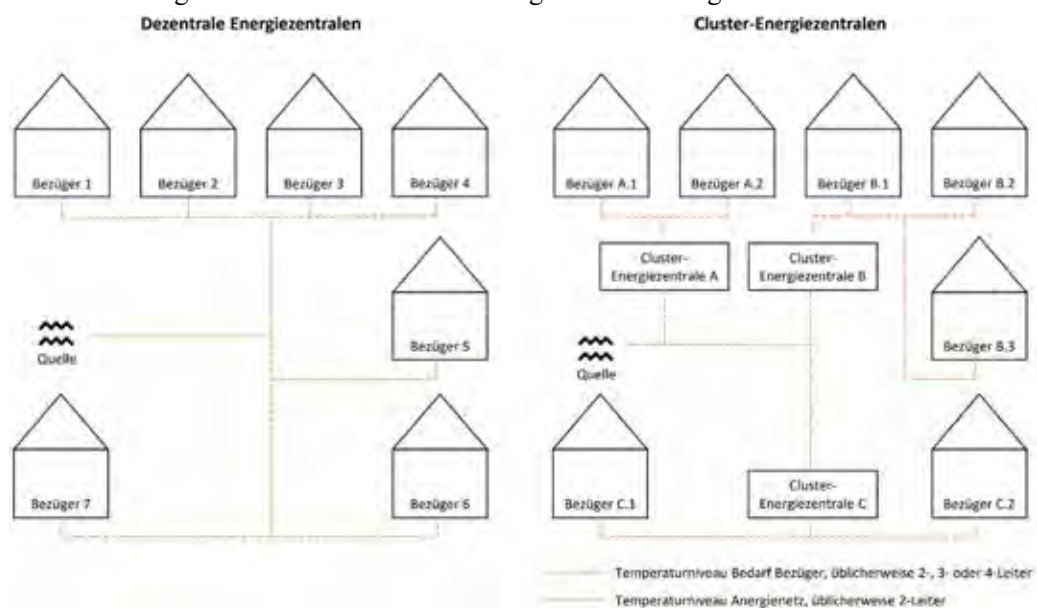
Dezentrale Energiezentralen

Bezüger 1

Bezüger 2

Bezüger 3

Bezüger 4

Bezüger 5

Quelle

Bezüger 7

Bezüger 6

Cluster-Energiezentralen

Bezüger A.1

Bezüger A.2

Bezüger B.1

Bezüger B.2

Cluster-Energiezentrale A

Cluster-Energiezentrale B

Bezüger B.3

Quelle

Bezüger C.1

Cluster-Energiezentrale C

Bezüger C.2

Temperaturniveau Bedarf Bezüger, üblicherweise 2-, 3- oder 4-Leiter

Temperaturniveau Anergienetz, üblicherweise 2-Leiter